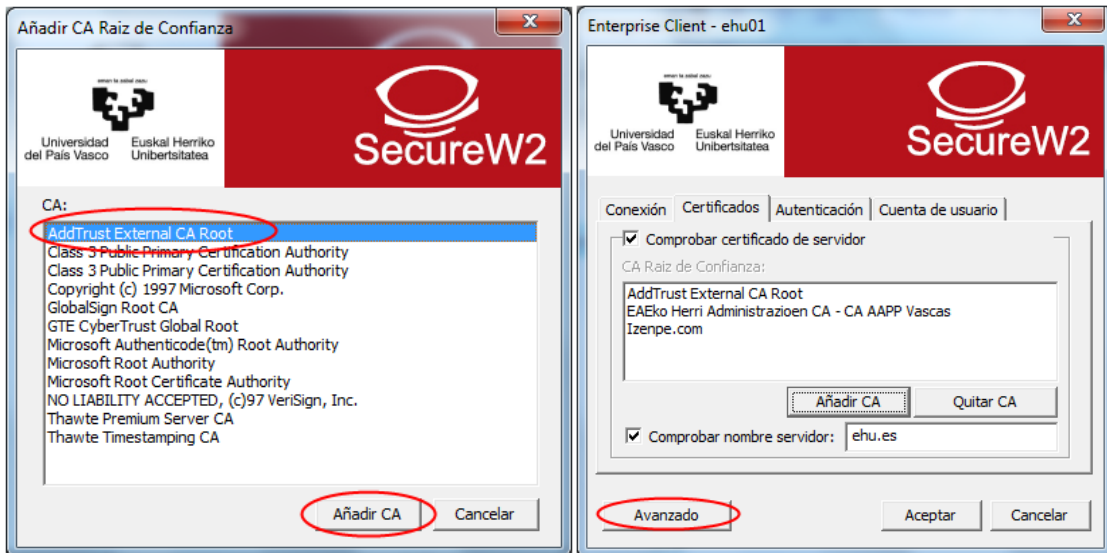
Añadir CA Raiz de Confianza

eman ta zabal zazu
Universidad del País Vasco
Euskal Herriko Unibertsitatea

SecureW2

CA:
AddTrust External CA Root
Class 3 Public Primary Certification Authority
Class 3 Public Primary Certification Authority
Copyright (c) 1997 Microsoft Corp.
GlobalSign Root CA
GTE CyberTrust Global Root
Microsoft Authenticode(tm) Root Authority
Microsoft Root Authority
Microsoft Root Certificate Authority
NO LIABILITY ACCEPTED, (c)97 VeriSign, Inc.
Thawte Premium Server CA
Thawte Timestamping CA

Añadir CA
Cancelar

Enterprise Client - ehu01

eman ta zabal zazu
Universidad del País Vasco
Euskal Herriko Unibertsitatea

SecureW2

Conexión
Certificados
Autenticación
Cuenta de usuario

Comprobar certificado de servidor
CA Raiz de Confianza:
AddTrust External CA Root
EAEko Herri Administrazioen CA - CA AAPP Vascas
Izenpe.com

Añadir CA
Quitar CA

Comprobar nombre servidor:
ehu.es

Avanzado
Aceptar
Cancelar